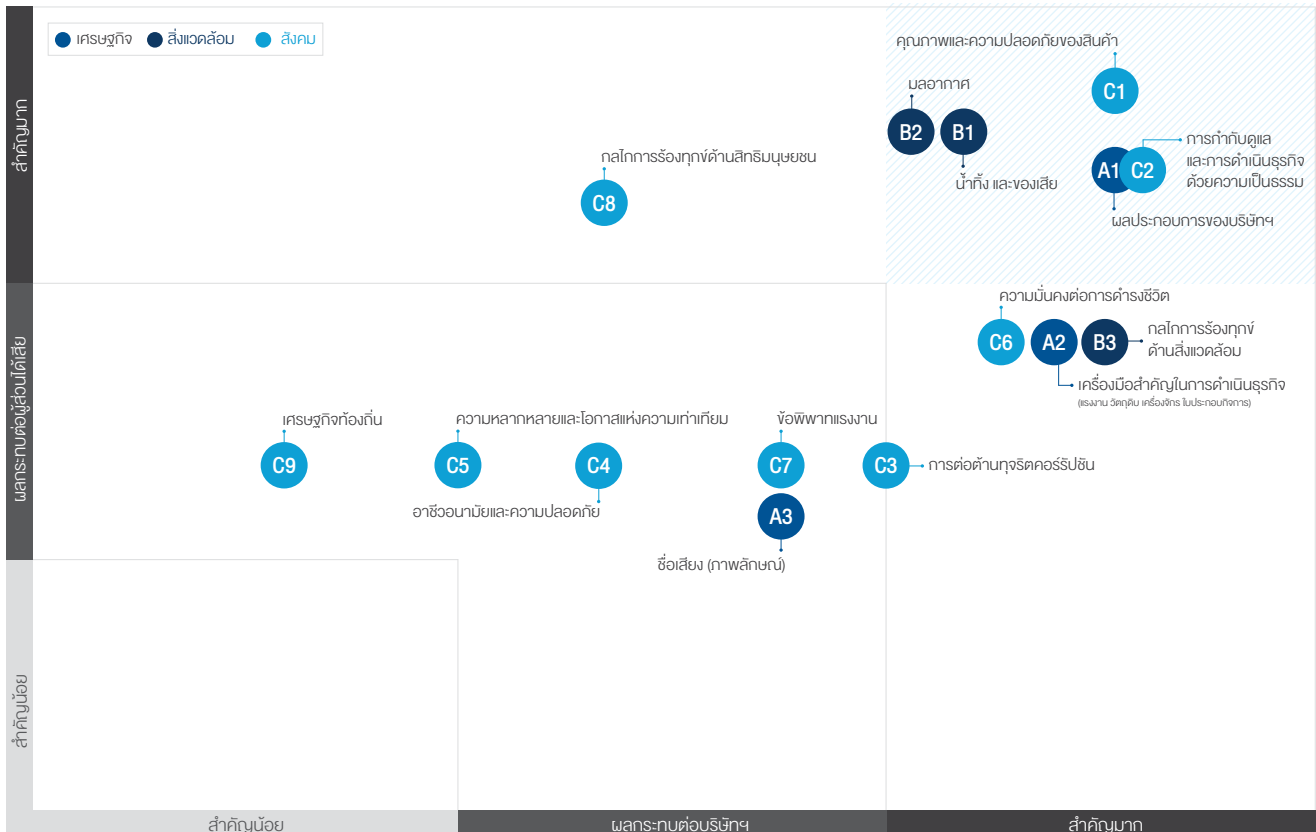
เศรษฐกิจ สิ่งแวดล้อม สังคม

สำคัญมาก

ผลกระทบต่อผู้ส่วนได้เสีย

สำคัญน้อย

คุณภาพและความปลอดภัยของสินค้า

C1

มลอากาศ

B2 B1

น้ำทิ้ง และของเสีย

การกำกับดูแล และการดำเนินธุรกิจ ด้วยความเป็นธรรม

A1 C2

ผลประกอบการของบริษัทฯ

กลไกการร้องทุกข์ด้านสิทธิมนุษยชน

C8

ความมั่นคงต่อการดำรงชีวิต

C6 A2 B3

กลไกการร้องทุกข์ ด้านสิ่งแวดล้อม

เครื่องมือสำคัญในการดำเนินธุรกิจ

(แรงงาน วัตถุดิบ เครื่องจักร ในประกอบกิจการ)

เศรษฐกิจท้องถิ่น

ความหลากหลายและโอกาสแห่งความเท่าเทียม

ข้อพิพาทแรงงาน

C9 C5 C4 C7 C3

การต่อต้านทุจริตคอร์รัปชัน

อาชีวอนามัยและความปลอดภัย

A3

ชื่อเสียง (ภาพลักษณ์)

สำคัญน้อย

ผลกระทบต่อบริษัทฯ

สำคัญมาก